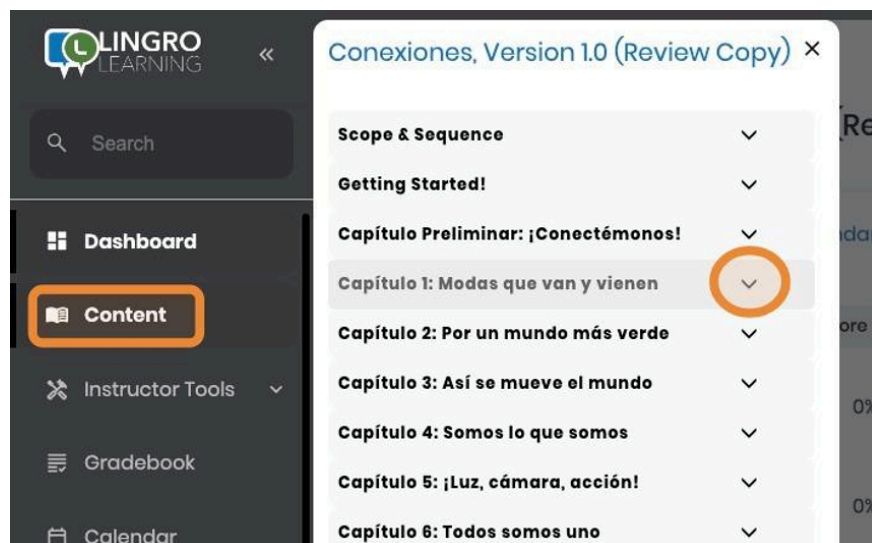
LINGRO LEARNING

«

Search

Dashboard

Content

Instructor Tools

Gradebook

Calendar

Conexiones, Version 1.0 (Review Copy) ×

Scope & Sequence

Getting Started!

Capítulo Preliminar: ¡Conectémonos!

Capítulo 1: Modas que van y vienen

Capítulo 2: Por un mundo más verde

Capítulo 3: Así se mueve el mundo

Capítulo 4: Somos lo que somos

Capítulo 5: ¡Luz, cámara, acción!

Capítulo 6: Todos somos uno

(Re

dar

ore

0%

0%